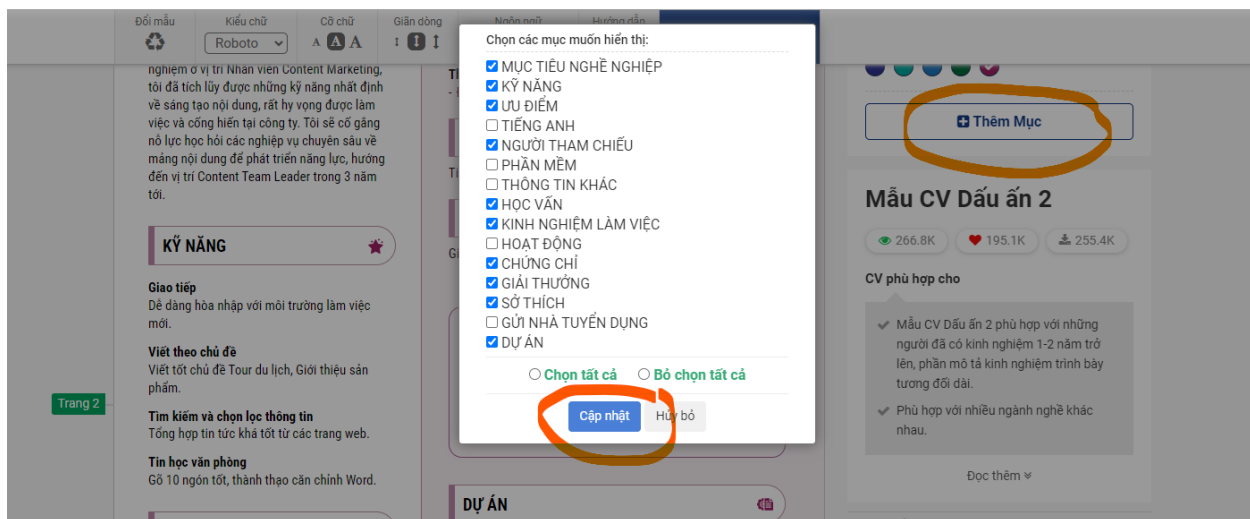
Đổi mẫu Kiểu chữ Roboto Cỡ chữ A A A Giãn dòng Ngôn ngữ Hướng dẫn

nghiệm ở vị trí Nhân viên Content Marketing, tôi đã tích lũy được những kỹ năng nhất định về sáng tạo nội dung, rất hy vọng được làm việc và cống hiến tại công ty. Tôi sẽ cố gắng nỗ lực học hỏi các nghiệp vụ chuyên sâu về mảng nội dung để phát triển năng lực, hướng đến vị trí Content Team Leader trong 3 năm tới.

KỸ NĂNG

Giao tiếp
Dễ dàng hòa nhập với môi trường làm việc mới.

Viết theo chủ đề
Viết tốt chủ đề Tour du lịch, Giới thiệu sản phẩm.

Tìm kiếm và chọn lọc thông tin
Tổng hợp tin tức khá tốt từ các trang web.

Tin học văn phòng
Gõ 10 ngón tốt, thành thạo căn chỉnh Word.

Trang 2

Chọn các mục muốn hiển thị:
☑ MỤC TIÊU NGHỀ NGHIỆP
☑ KỸ NĂNG
☑ ƯU ĐIỂM
☐ TIẾNG ANH
☑ NGƯỜI THAM CHIẾU
☐ PHẦN MỀM
☐ THÔNG TIN KHÁC
☑ HỌC VẤN
☑ KINH NGHIỆM LÀM VIỆC
☐ HOẠT ĐỘNG
☑ CHỨNG CHỈ
☑ GIẢI THƯỞNG
☑ SỞ THÍCH
☐ GỬI NHÀ TUYỂN DỤNG
☑ DỰ ÁN
○ Chọn tất cả ○ Bỏ chọn tất cả
Cập nhật Hủy bỏ

DỰ ÁN

Thêm Mục

Mẫu CV Dấu ấn 2
266.8K 195.1K 255.4K

CV phù hợp cho
Mẫu CV Dấu ấn 2 phù hợp với những người đã có kinh nghiệm 1-2 năm trở lên, phần mô tả kinh nghiệm trình bày tương đối dài.
Phù hợp với nhiều ngành nghề khác nhau.

Đọc thêm